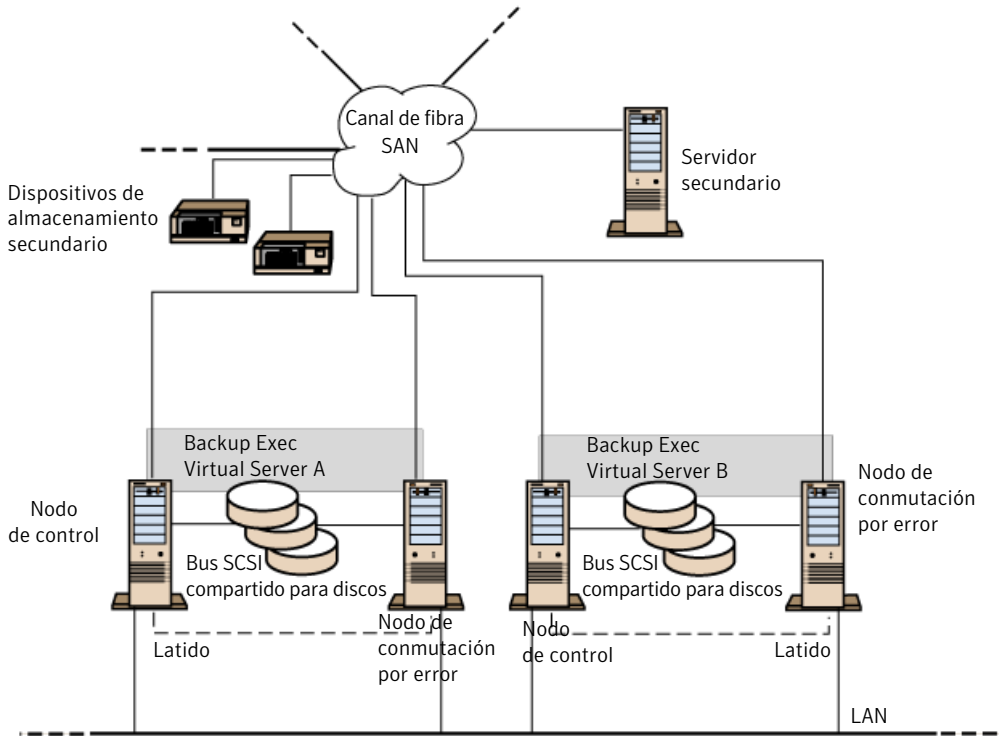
Canal de fibra SAN

Servidor secundario

Dispositivos de almacenamiento secundario

Backup Exec Virtual Server A

Backup Exec Virtual Server B

Nodo de control

Bus SCSI compartido para discos

Nodo de conmutación por error

Bus SCSI compartido para discos

Nodo de conmutación por error

Latido

Nodo de control

Latido

LAN